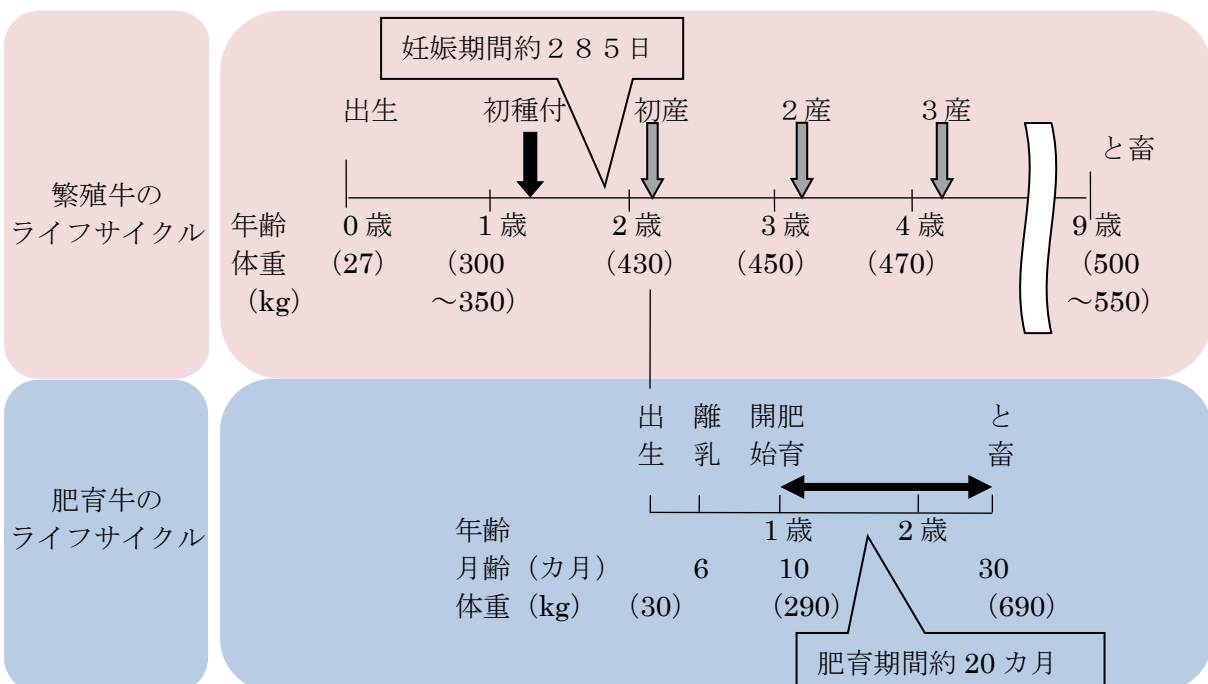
繁殖牛のライフサイクル

妊娠期間約２８５日

出生　初種付　初産　２産　３産　と畜

年齢　0歳　1歳　2歳　3歳　4歳　9歳
体重（kg）　(27)　(300〜350)　(430)　(450)　(470)　(500〜550)

肥育牛のライフサイクル

出生　離乳　開始　肥育　と畜

年齢　1歳　2歳
月齢（カ月）　6　10　30
体重（kg）　(30)　(290)　(690)

肥育期間約20カ月